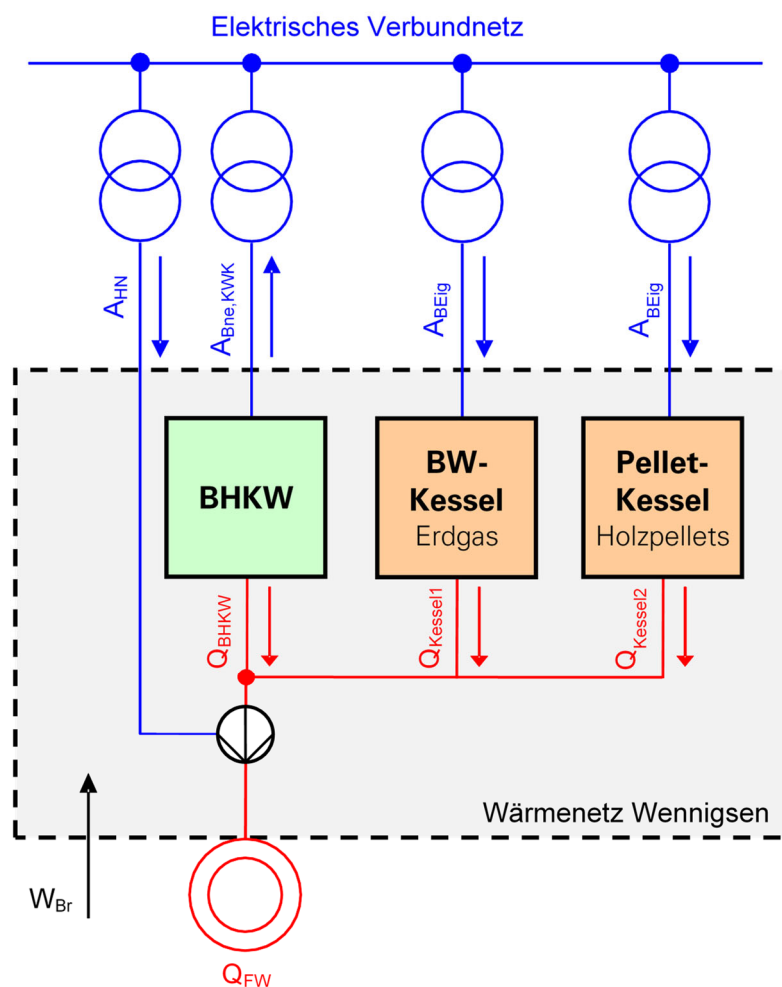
Elektrisches Verbundnetz

$A_{HN}$

$A_{Bne,KWK}$

$A_{BEig}$

$A_{BEig}$

BHKW

BW-Kessel
Erdgas

Pellet-Kessel
Holzpellets

$Q_{BHKW}$

$Q_{Kessel1}$

$Q_{Kessel2}$

Wärmenetz Wennigsen

$W_{Br}$

$Q_{FW}$